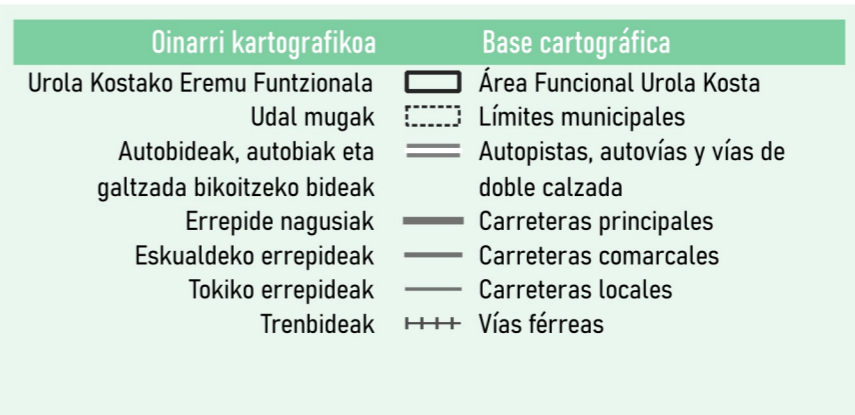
| Oinarri kartografikoa | Base cartográfica |
|---|---|
| Urola Kostako Eremu Funtzionala | Área Funcional Urola Kosta |
| Udal mugak | Límites municipales |
| Autobideak, autobiak eta galtzada bikoitzeko bideak | Autopistas, autovías y vías de doble calzada |
| Errepide nagusiak | Carreteras principales |
| Eskualdeko errepideak | Carreteras comarcales |
| Tokiko errepideak | Carreteras locales |
| Trenbideak | Vías férreas |